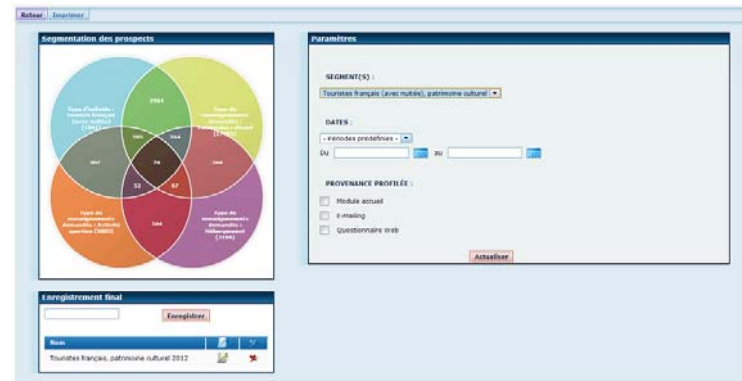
Retour Imprimer

Segmentation des prospects

Type d'individu : touriste français (avec nuitée) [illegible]

Type de renseignement demandé : Patrimoine culturel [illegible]

2984

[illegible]

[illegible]

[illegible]

78

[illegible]

52

67

Type de renseignement demandé : Activités sportives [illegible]

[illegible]

Type de renseignement demandé : Hébergement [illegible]

Paramètres

SEGMENT(S) :

Touristes français (avec nuitée), patrimoine culturel

DATES :

- Périodes prédéfinies -

Du

au

PROVENANCE PROFILÉE :

Module accueil

E-mailing

Questionnaire Web

Actualiser

Enregistrement final

Enregistrer

| Nom | | |
|---|---|---|
| Touristes français, patrimoine culturel 2012 | | |